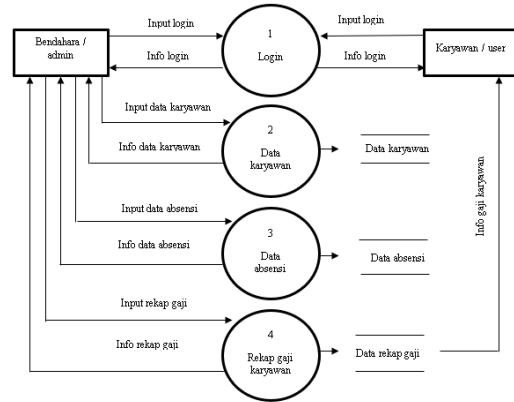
Bendahara / admin

Input login

Info login

1

Login

Input login

Info login

Karyawan / user

Input data karyawan

Info data karyawan

2

Data karyawan

Data karyawan

Input data absensi

Info data absensi

3

Data absensi

Data absensi

Input rekap gaji

Info rekap gaji

4

Rekap gaji karyawan

Data rekap gaji

Info gaji karyawan